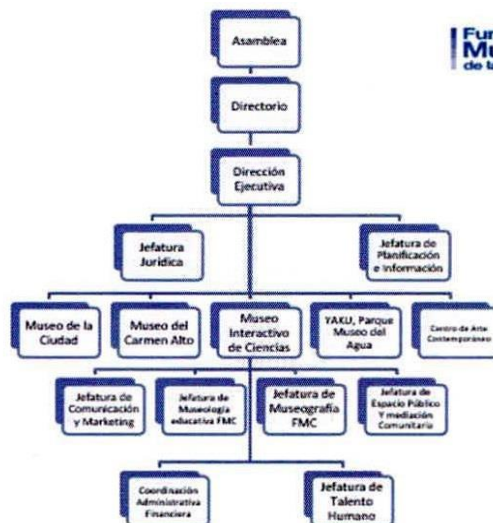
Asamblea

Directorio

Dirección Ejecutiva

Jefatura Jurídica

Jefatura de Planificación e Información

Museo de la Ciudad

Museo del Carmen Alto

Museo Interactivo de Ciencias

YAKU, Parque Museo del Agua

Centro de Arte Contemporáneo

Jefatura de Comunicación y Marketing

Jefatura de Museología educativa FMC

Jefatura de Museografía FMC

Jefatura de Espacio Público Y mediación Comunitaria

Coordinación Administrativa Financiera

Jefatura de Talento Humano

Fun
Mu
de l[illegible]